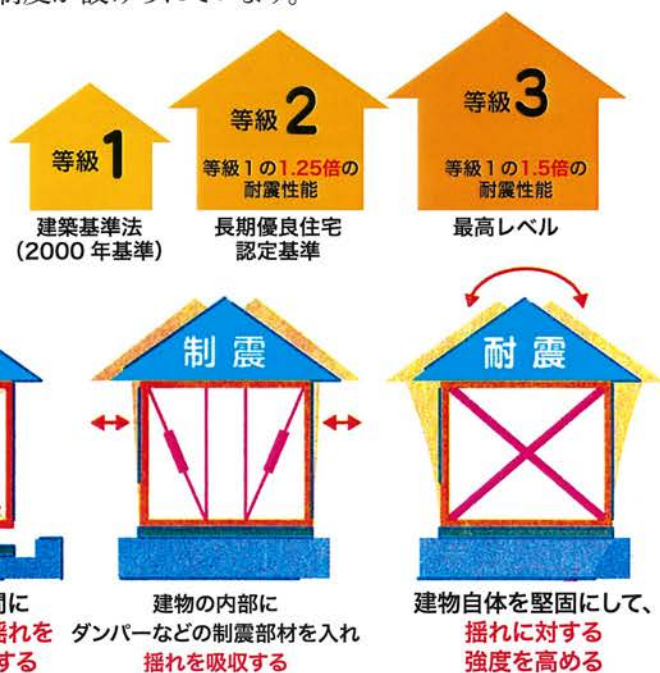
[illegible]

等級1

建築基準法
(2000 年基準)

等級2

等級1の1.25倍の
耐震性能

長期優良住宅
認定基準

等級3

等級1の1.5倍の
耐震性能

最高レベル

制震

耐震

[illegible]に
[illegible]揺れを
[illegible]する

建物の内部に
ダンパーなどの制震部材を入れ
揺れを吸収する

建物自体を堅固にして、
揺れに対する
強度を高める